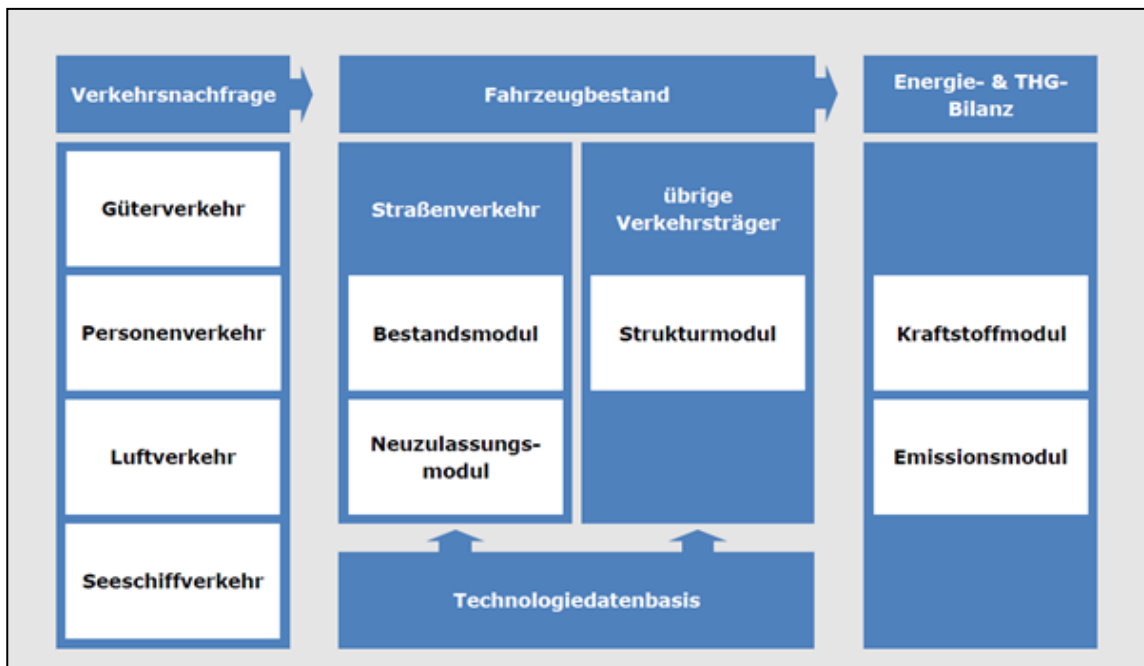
Verkehrsnachfrage

Güterverkehr

Personenverkehr

Luftverkehr

Seeschiffverkehr

Fahrzeugbestand

Straßenverkehr

Bestandsmodul

Neuzulassungsmodul

übrige Verkehrsträger

Strukturmodul

Technologiedatenbasis

Energie- & THG-Bilanz

Kraftstoffmodul

Emissionsmodul